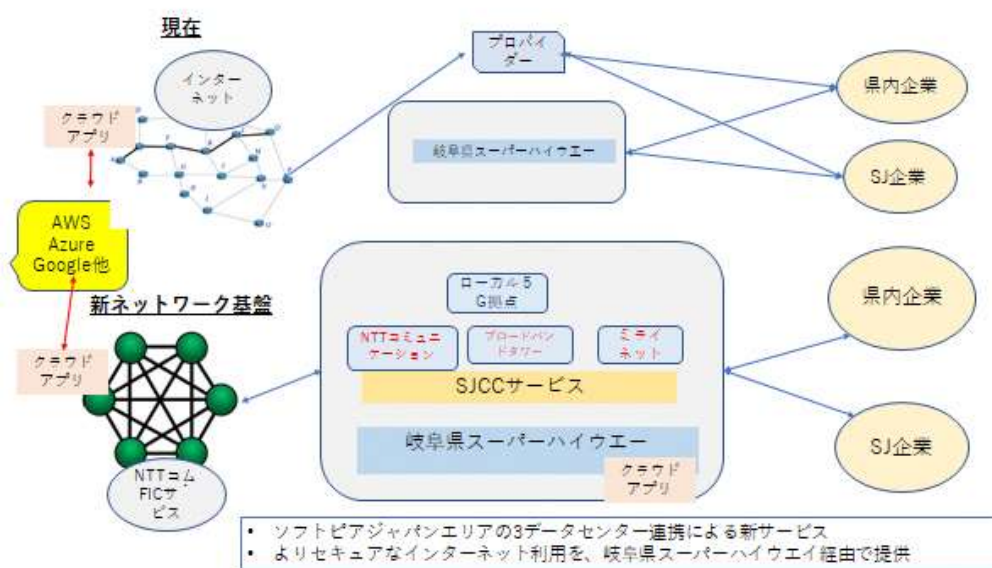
現在

インターネット

クラウドアプリ

プロバイダー

岐阜県スーパーハイウエー

県内企業

SJ企業

AWS
Azure
Google他

新ネットワーク基盤

クラウドアプリ

ローカル5G拠点

NTTコミュニケーション

ブロードバンドタワー

ミライネット

SJCCサービス

岐阜県スーパーハイウエー

クラウドアプリ

NTTコムFICサービス

県内企業

SJ企業

• ソフトピアジャパンエリアの3データセンター連携による新サービス
• よりセキュアなインターネット利用を、岐阜県スーパーハイウエイ経由で提供